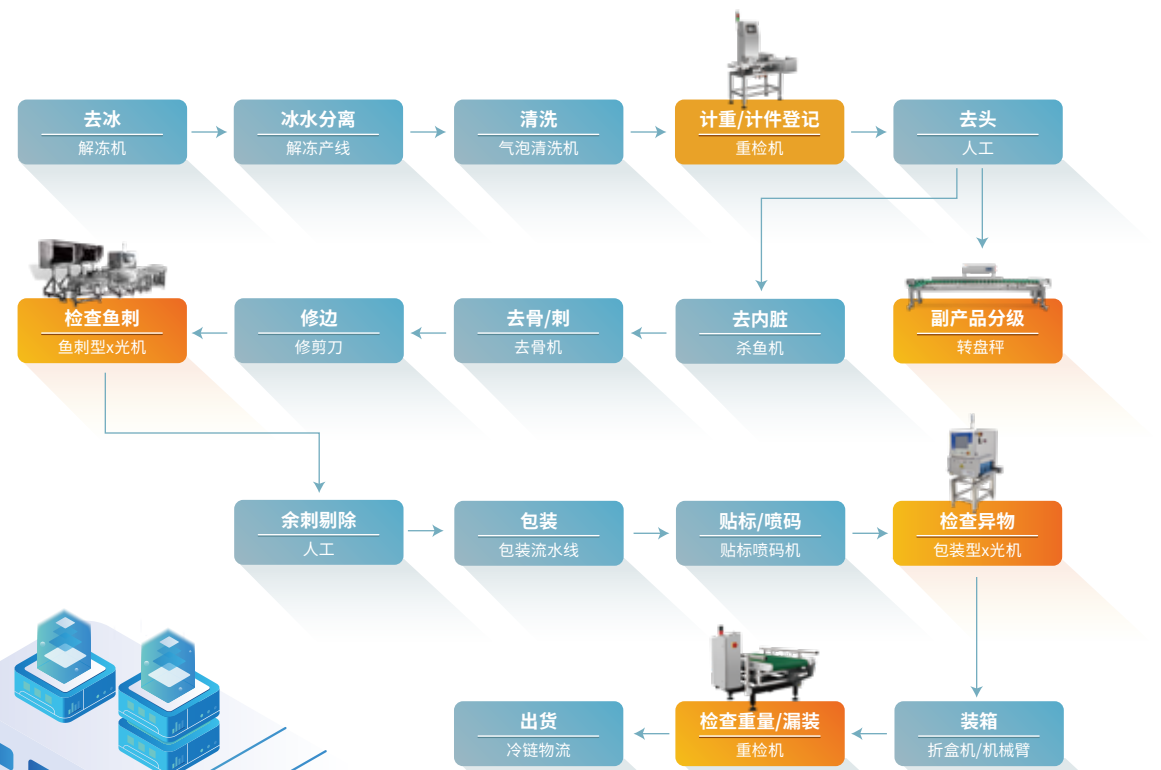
去冰
解冻机

冰水分离
解冻产线

清洗
气泡清洗机

计重/计件登记
重检机

去头
人工

副产品分级
转盘秤

去内脏
杀鱼机

去骨/刺
去骨机

修边
修剪刀

检查鱼刺
鱼刺型x光机

余刺剔除
人工

包装
包装流水线

贴标/喷码
贴标喷码机

检查异物
包装型x光机

装箱
折盒机/机械臂

检查重量/漏装
重检机

出货
冷链物流